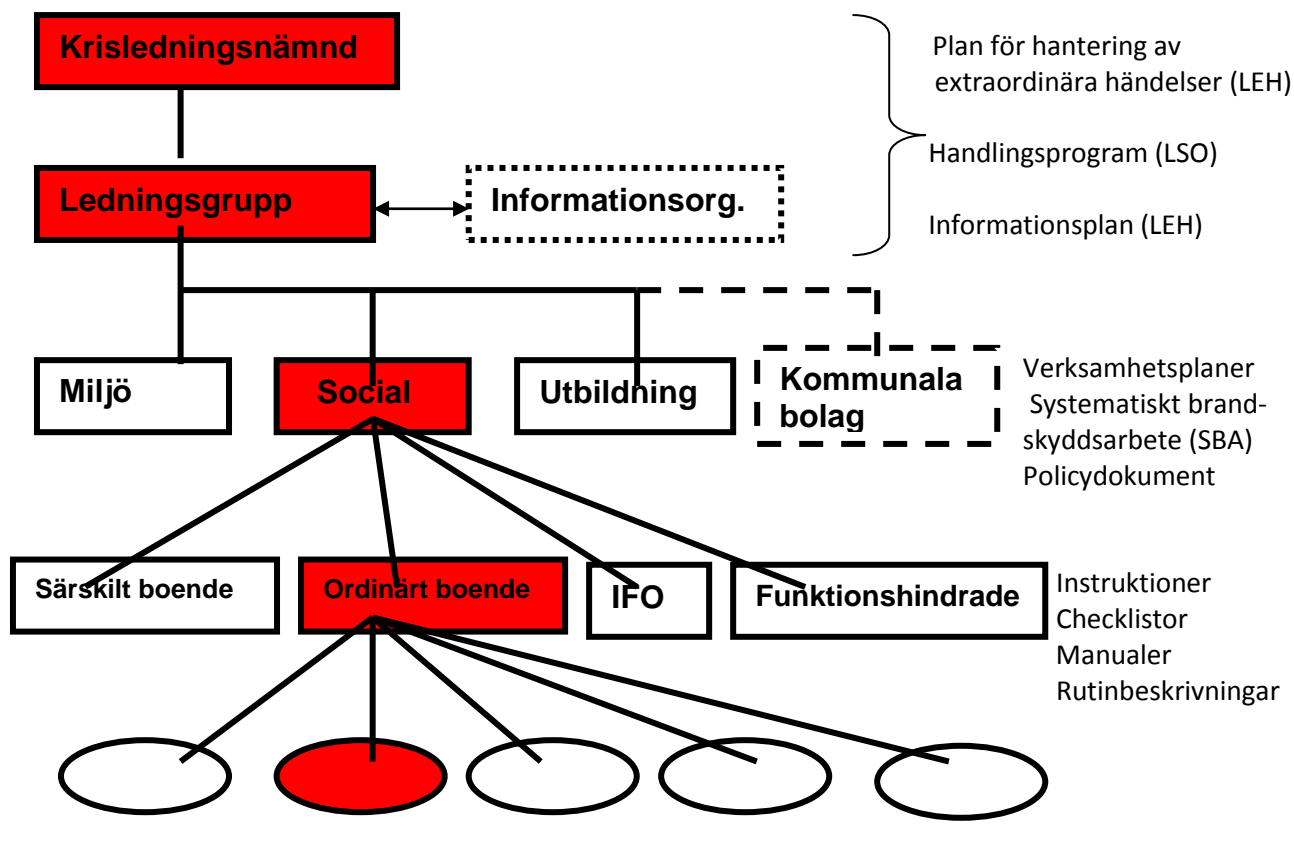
Krisledningsnämnd

Ledningsgrupp

Informationsorg.

Plan för hantering av extraordinära händelser (LEH)

Handlingsprogram (LSO)

Informationsplan (LEH)

Miljö

Social

Utbildning

Kommunala bolag

Verksamhetsplaner
Systematiskt brandskyddsarbete (SBA)
Policydokument

Särskilt boende

Ordinärt boende

IFO

Funktionshindrade

Instruktioner
Checklistor
Manualer
Rutinbeskrivningar